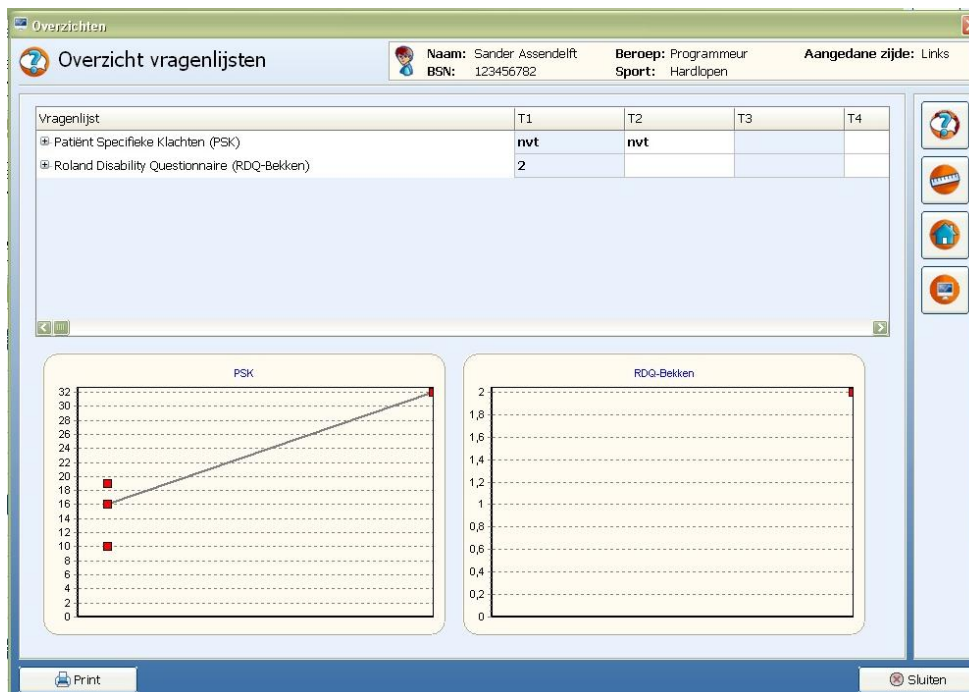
Overzichten

Overzicht vragenlijsten

Naam: Sander Assendelft
BSN: 123456782

Beroep: Programmeur
Sport: Hardlopen

Aangedane zijde: Links

| Vragenlijst | T1 | T2 | T3 | T4 |
|---|---|---|---|---|
| Patiënt Specifieke Klachten (PSK) | nvt | nvt | | |
| Roland Disability Questionnaire (RDQ-Bekken) | 2 | | | |

PSK

32
30
28
26
24
22
20
18
16
14
12
10
8
6
4
2
0

RDQ-Bekken

2
1,8
1,6
1,4
1,2
1
0,8
0,6
0,4
0,2
0

Print

Sluiten